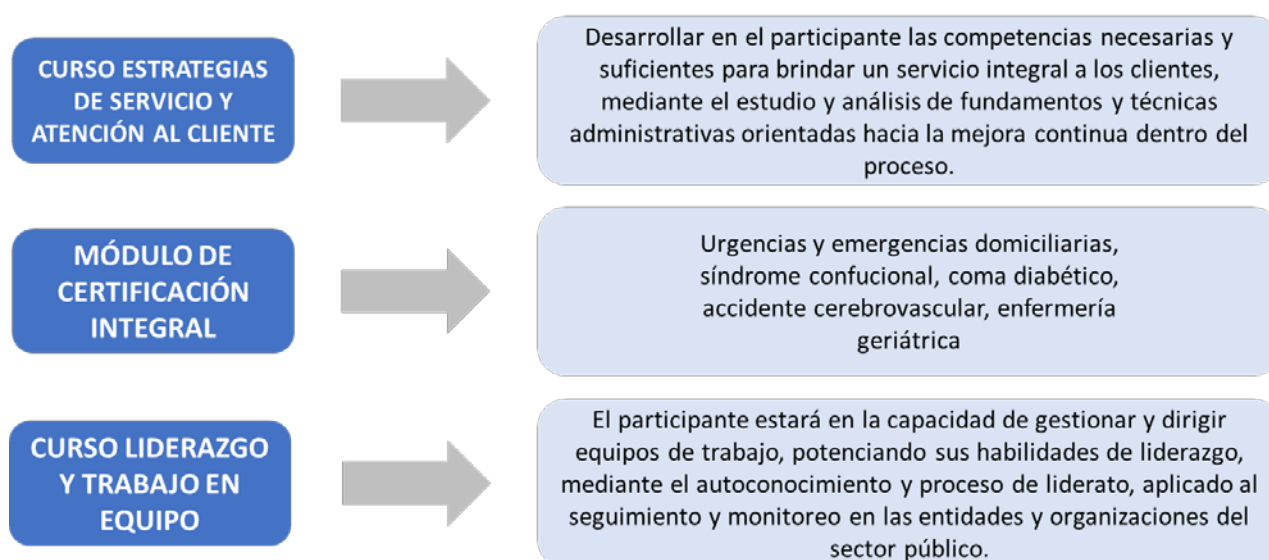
CURSO ESTRATEGIAS DE SERVICIO Y ATENCIÓN AL CLIENTE

Desarrollar en el participante las competencias necesarias y suficientes para brindar un servicio integral a los clientes, mediante el estudio y análisis de fundamentos y técnicas administrativas orientadas hacia la mejora continua dentro del proceso.

MÓDULO DE CERTIFICACIÓN INTEGRAL

Urgencias y emergencias domiciliarias, síndrome confucional, coma diabético, accidente cerebrovascular, enfermería geriátrica

CURSO LIDERAZGO Y TRABAJO EN EQUIPO

El participante estará en la capacidad de gestionar y dirigir equipos de trabajo, potenciando sus habilidades de liderazgo, mediante el autoconocimiento y proceso de liderato, aplicado al seguimiento y monitoreo en las entidades y organizaciones del sector público.